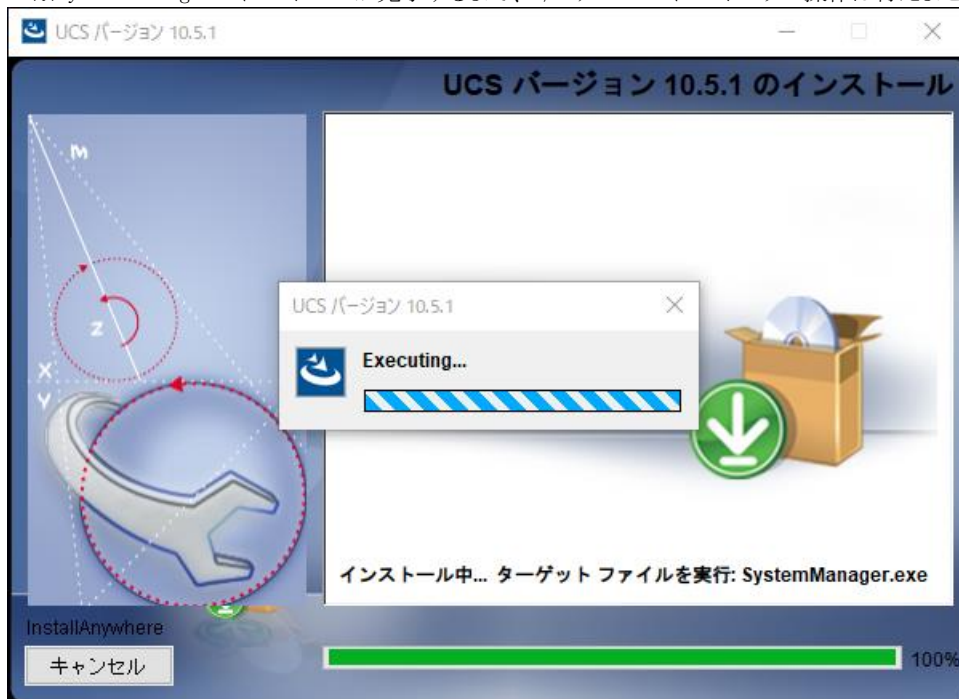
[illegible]

UCS バージョン 10.5.1

UCS バージョン 10.5.1 のインストール

M

Z

X

Y

UCS バージョン 10.5.1

Executing...

インストール中... ターゲット ファイルを実行: SystemManager.exe

InstallAnywhere

キャンセル

100%